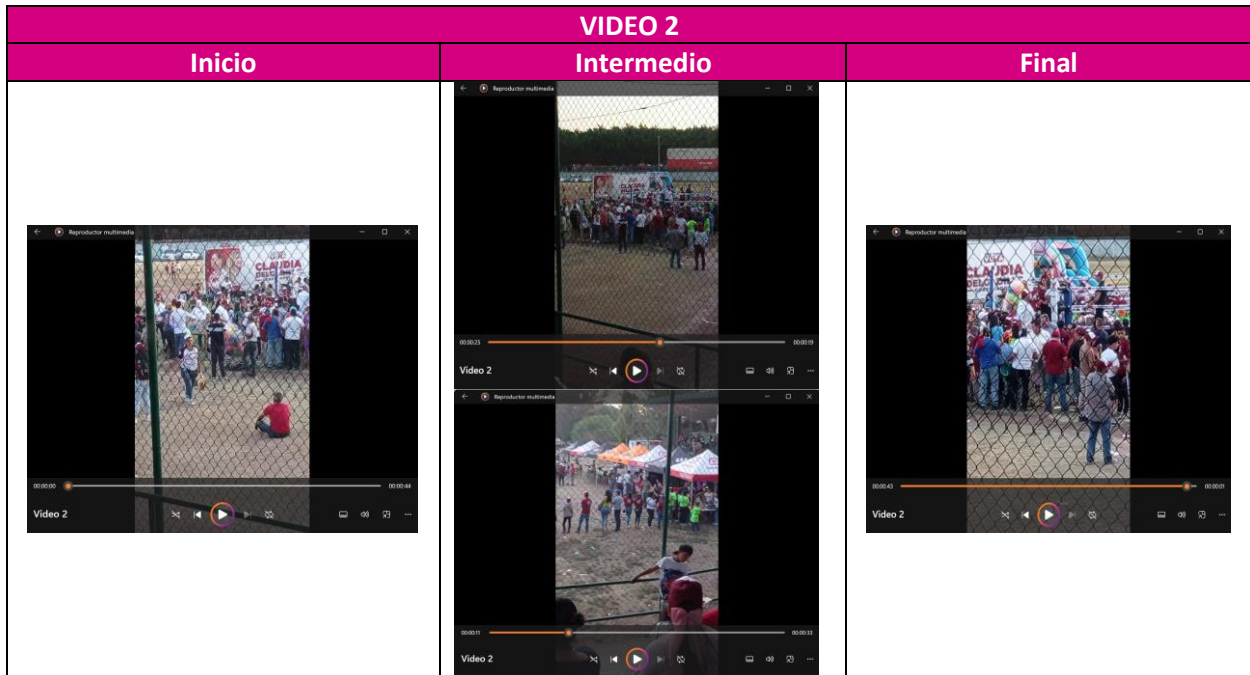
VIDEO 2

| Inicio | Intermedio | Final |
|---|---|---|
| Reproductor multimedia CLAUDIA 00:00:00 00:00:44 Video 2 | Reproductor multimedia CLAUDIA 00:00:25 00:00:19 Video 2 Reproductor multimedia 00:00:11 00:00:33 Video 2 | Reproductor multimedia CLAUDIA 00:00:43 00:00:01 Video 2 |